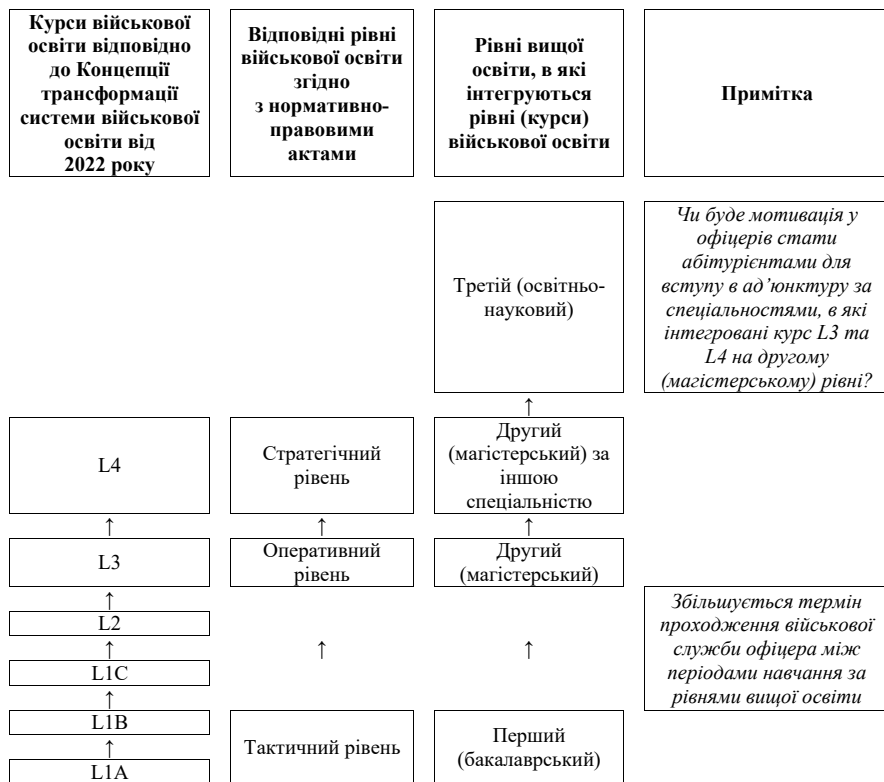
**Курси військової освіти відповідно до Концепції трансформації системи військової освіти від 2022 року**

**Відповідні рівні військової освіти згідно з нормативно-правовими актами**

**Рівні вищої освіти, в які інтегруються рівні (курси) військової освіти**

**Примітка**

Третій (освітньо-науковий)

*Чи буде мотивація у офіцерів стати абітурієнтами для вступу в ад'юнктуру за спеціальностями, в які інтегровані курс L3 та L4 на другому (магістерському) рівні?*

↑

L4

Стратегічний рівень

Другий (магістерський) за іншою спеціальністю

↑ ↑ ↑

L3

Оперативний рівень

Другий (магістерський)

↑

L2

↑ ↑ ↑

L1C

↑

L1B

↑

L1A

Тактичний рівень

Перший (бакалаврський)

*Збільшується термін проходження військової служби офіцера між періодами навчання за рівнями вищої освіти*